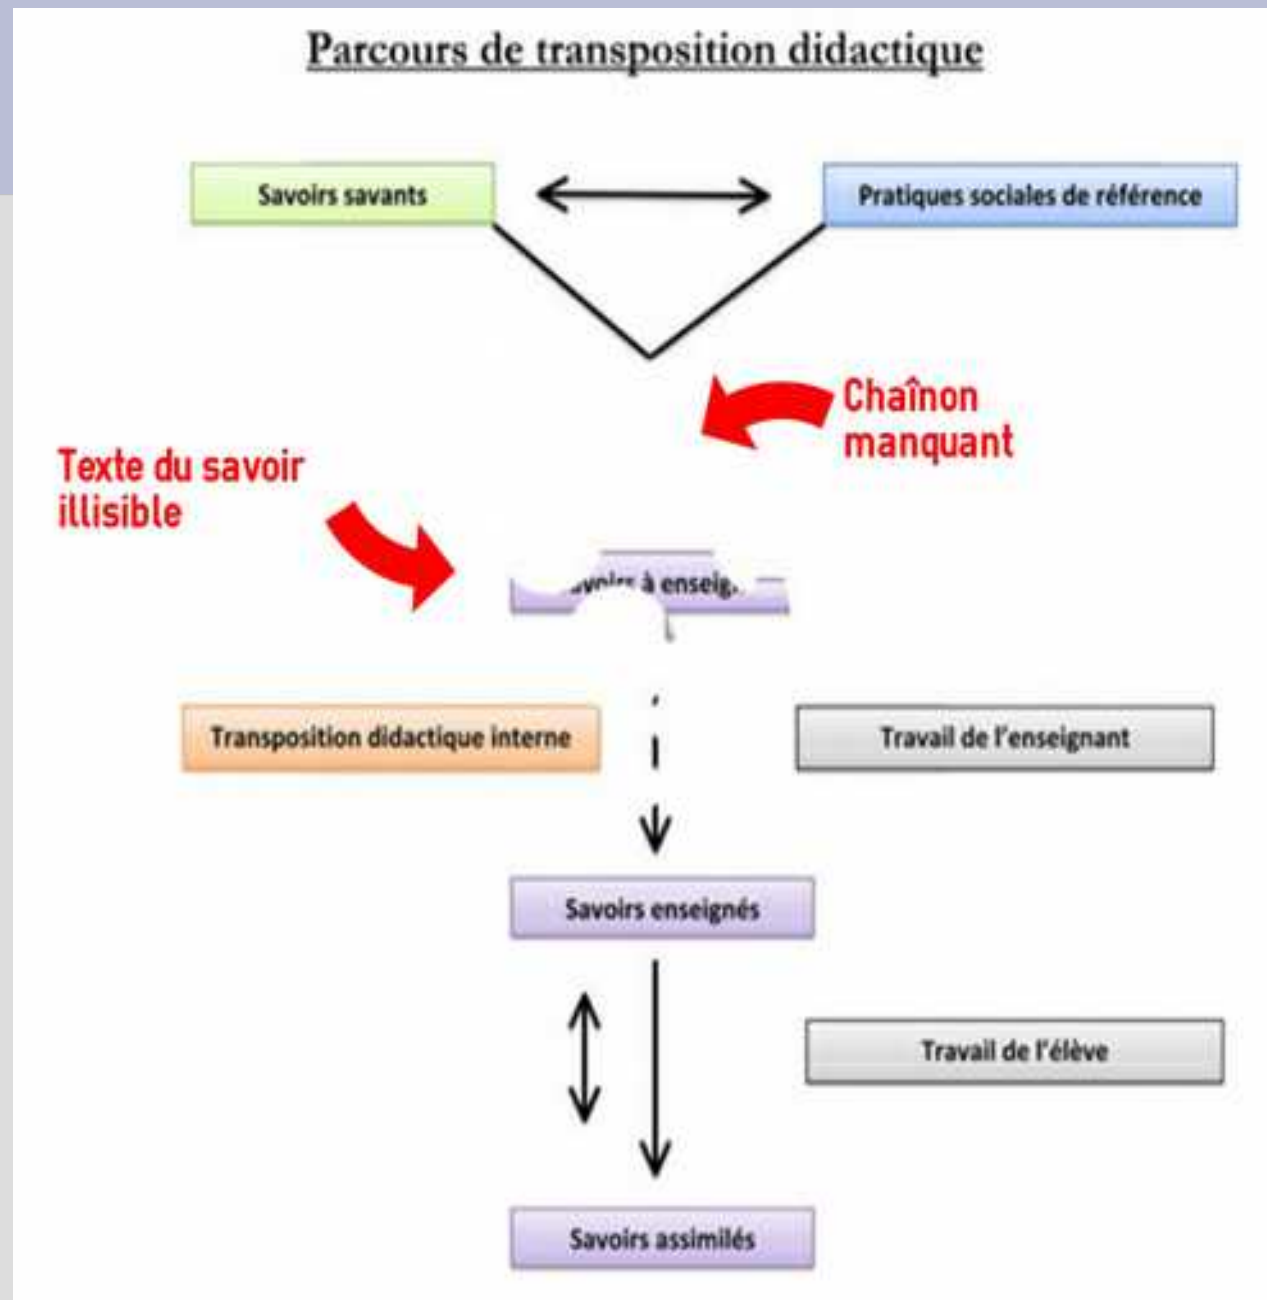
Parcours de transposition didactique

Savoirs savants

Pratiques sociales de référence

Chaînon manquant

Texte du savoir illisible

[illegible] à enseig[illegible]

Transposition didactique interne

Travail de l'enseignant

Savoirs enseignés

Travail de l'élève

Savoirs assimilés